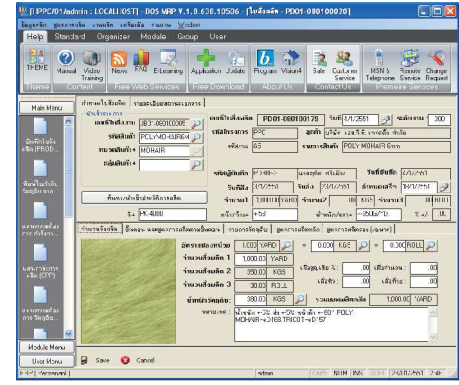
[I PPC/01Admin : LOCALHOST] - DOS MRP V.1.8.638.10506 - [ใบสั่งผลิต - PD01-080100020]

ข้อมูลหลัก ระบบงานหลัก รายงาน เครื่องมือ หน้าต่าง ช่วยเหลือ

Help Standard Organizer Module Group User

THEME Manual Video Training News FAQ E-Learning Application Update Program Vision4 Sale Custom Service MSN & Telephone Remote Service Change Request

Theme Content Free Web Services Free Download About Us Contact Us Premium Services

Main Menu

ข้อมูลใบสั่งผลิต รายละเอียดการแจกงาน

ข้อมูลใบสั่งผลิต

เลขที่ใบสั่งผลิต PD01-080100129 วันที่ 4/1/2551 จำนวนวัน 300

เลขที่ใบสั่งงาน JB01-080100006 รหัสลูกค้า PPC ลูกค้า บริษัท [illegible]

รหัสสินค้า PCLYMO-45IR6M

หมวดสินค้า MOHAIR

กลุ่มสินค้า

รหัสบาร์โค้ด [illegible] ชื่อ A5 รายละเอียด POLY MOHAIR 6mm

วันที่เริ่ม 4/1/2551 วันสิ้นสุด 4/1/2551

ค้นหาเลขที่ใบสั่งขายสินค้าผลิต

รุ่น MK-4000

รายการวัตถุดิบ

จำนวนที่ต้องการผลิต 1,000 YARD

จำนวนเครื่องผลิต 1 1,000.00 YARD

จำนวนเครื่องผลิต 2 350.00 KGS

จำนวนเครื่องผลิต 3 1.00 ROLL

น้ำหนักรวมสุทธิ 380.00 KGS

หมายเหตุ ผ้าขน +30 ตัว 1 YARD 45" หน้ากว้าง = 60" POLY MOHAIR -->156,TRICOT-->D "67"

0.000 KGS = 0.300 ROLL

รวมยอดผลิตทั้งสิ้น 1,000.00 YARD

Module Menu

User Menu

Save Cancel